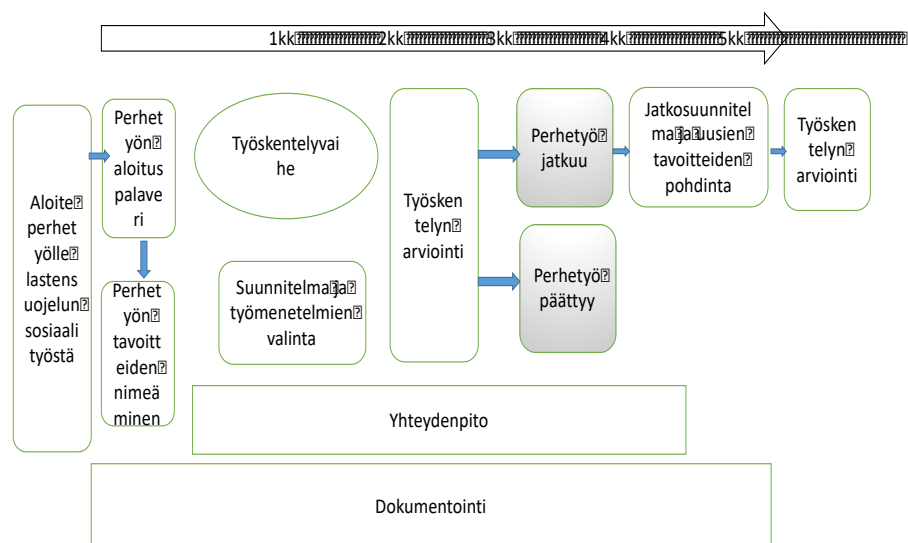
1kk 2kk 3kk 4kk 5kk

Aloite perhetyölle lastensuojelun sosiaalityöstä

Perhetyön aloituspalaveri

Perhetyön tavoitteiden nimeäminen

Työskentelyvaihe

Suunnitelma ja työmenetelmien valinta

Työskentelyn arviointi

Perhetyö jatkuu

Perhetyö päättyy

Jatkosuunnitelma ja uusien tavoitteiden pohdinta

Työskentelyn arviointi

Yhteydenpito

Dokumentointi